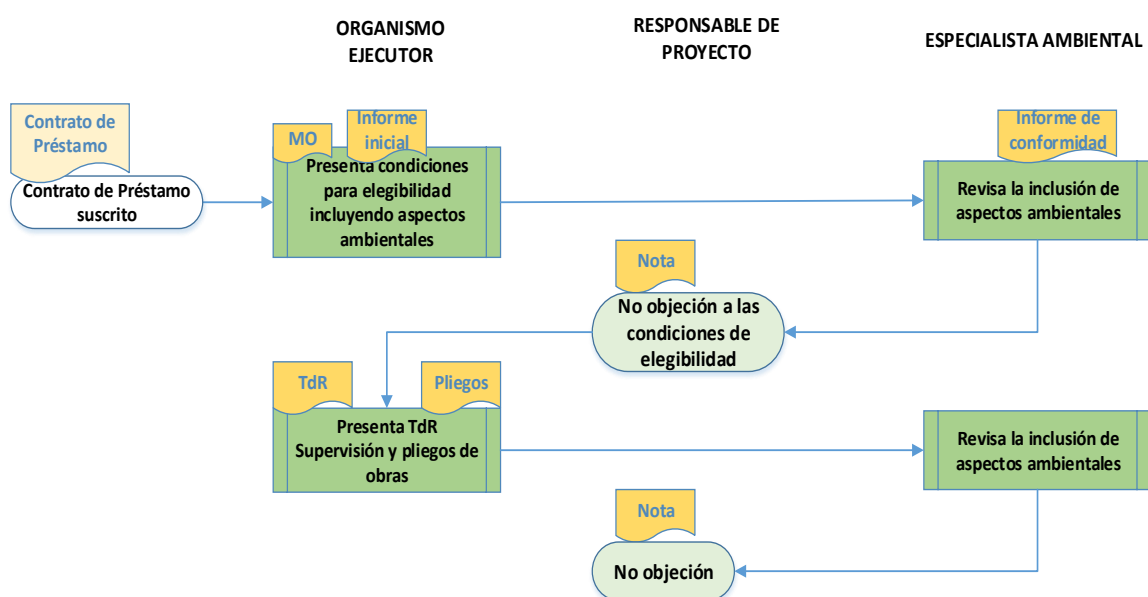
ORGANISMO EJECUTOR

RESPONSABLE DE PROYECTO

ESPECIALISTA AMBIENTAL

Contrato de Préstamo

Contrato de Préstamo suscrito

MO

Informe inicial

Presenta condiciones para elegibilidad incluyendo aspectos ambientales

Informe de conformidad

Revisa la inclusión de aspectos ambientales

Nota

No objeción a las condiciones de elegibilidad

TdR

Pliegos

Presenta TdR Supervisión y pliegos de obras

Revisa la inclusión de aspectos ambientales

Nota

No objeción